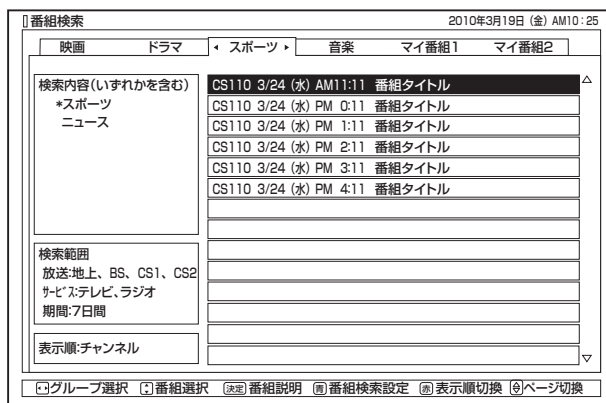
番組検索 2010年3月19日（金）AM10：25

| 映画 | ドラマ | ◂ スポーツ ▸ | 音楽 | マイ番組1 | マイ番組2 |
|---|---|---|---|---|---|

検索内容（いずれかを含む）
＊スポーツ
ニュース

CS110 3/24（水）AM11:11 番組タイトル
CS110 3/24（水）PM 0:11 番組タイトル
CS110 3/24（水）PM 1:11 番組タイトル
CS110 3/24（水）PM 2:11 番組タイトル
CS110 3/24（水）PM 3:11 番組タイトル
CS110 3/24（水）PM 4:11 番組タイトル

検索範囲
放送:地上、BS、CS1、CS2
ｻｰﾋﾞｽ:テレビ、ラジオ
期間:7日間

表示順:チャンネル

グループ選択 番組選択 決定 番組説明 青 番組検索設定 赤 表示順切換 ページ切換